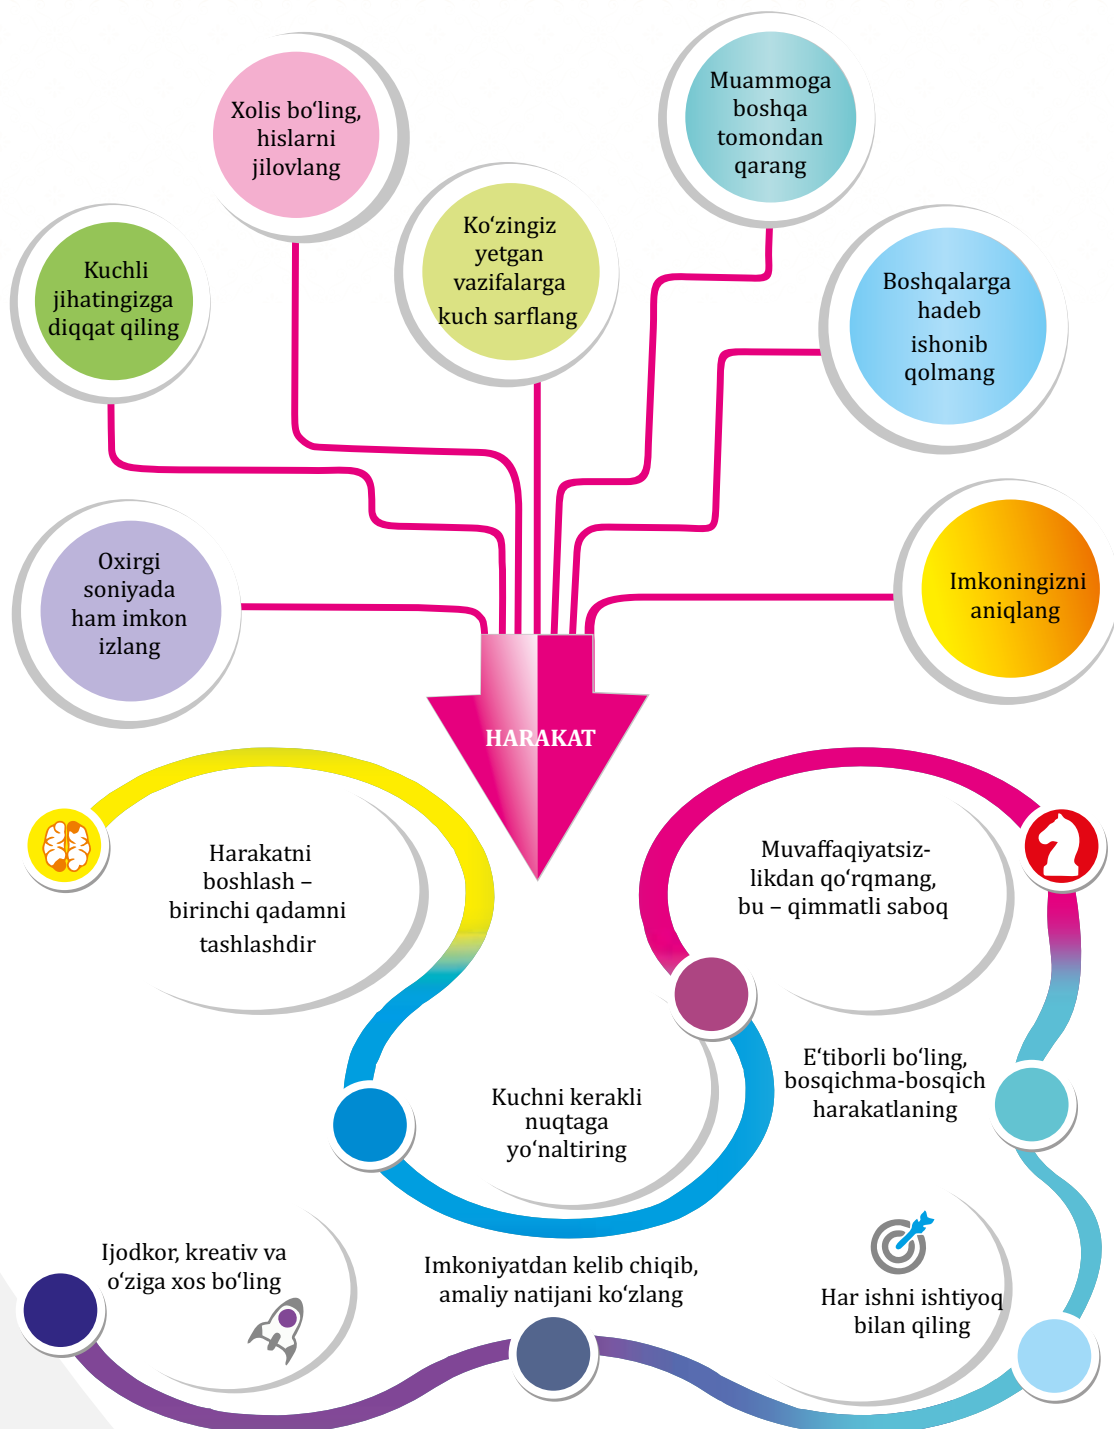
Xolis bo‘ling, hislarni jilovlang

Muammoga boshqa tomondan qarang

Kuchli jihatingizga diqqat qiling

Ko‘zingiz yetgan vazifalarga kuch sarflang

Boshqalarga hadeb ishonib qolmang

Oxirgi soniyada ham imkon izlang

Imkoningizni aniqlang

HARAKAT

Harakatni boshlash – birinchi qadamni tashlashdir

Muvaffaqiyatsizlikdan qo‘rqmang, bu – qimmatli saboq

E‘tiborli bo‘ling, bosqichma-bosqich harakatlaning

Kuchni kerakli nuqtaga yo‘naltiring

Ijodkor, kreativ va o‘ziga xos bo‘ling

Imkoniyatdan kelib chiqib, amaliy natijani ko‘zlang

Har ishni ishtiyoq bilan qiling